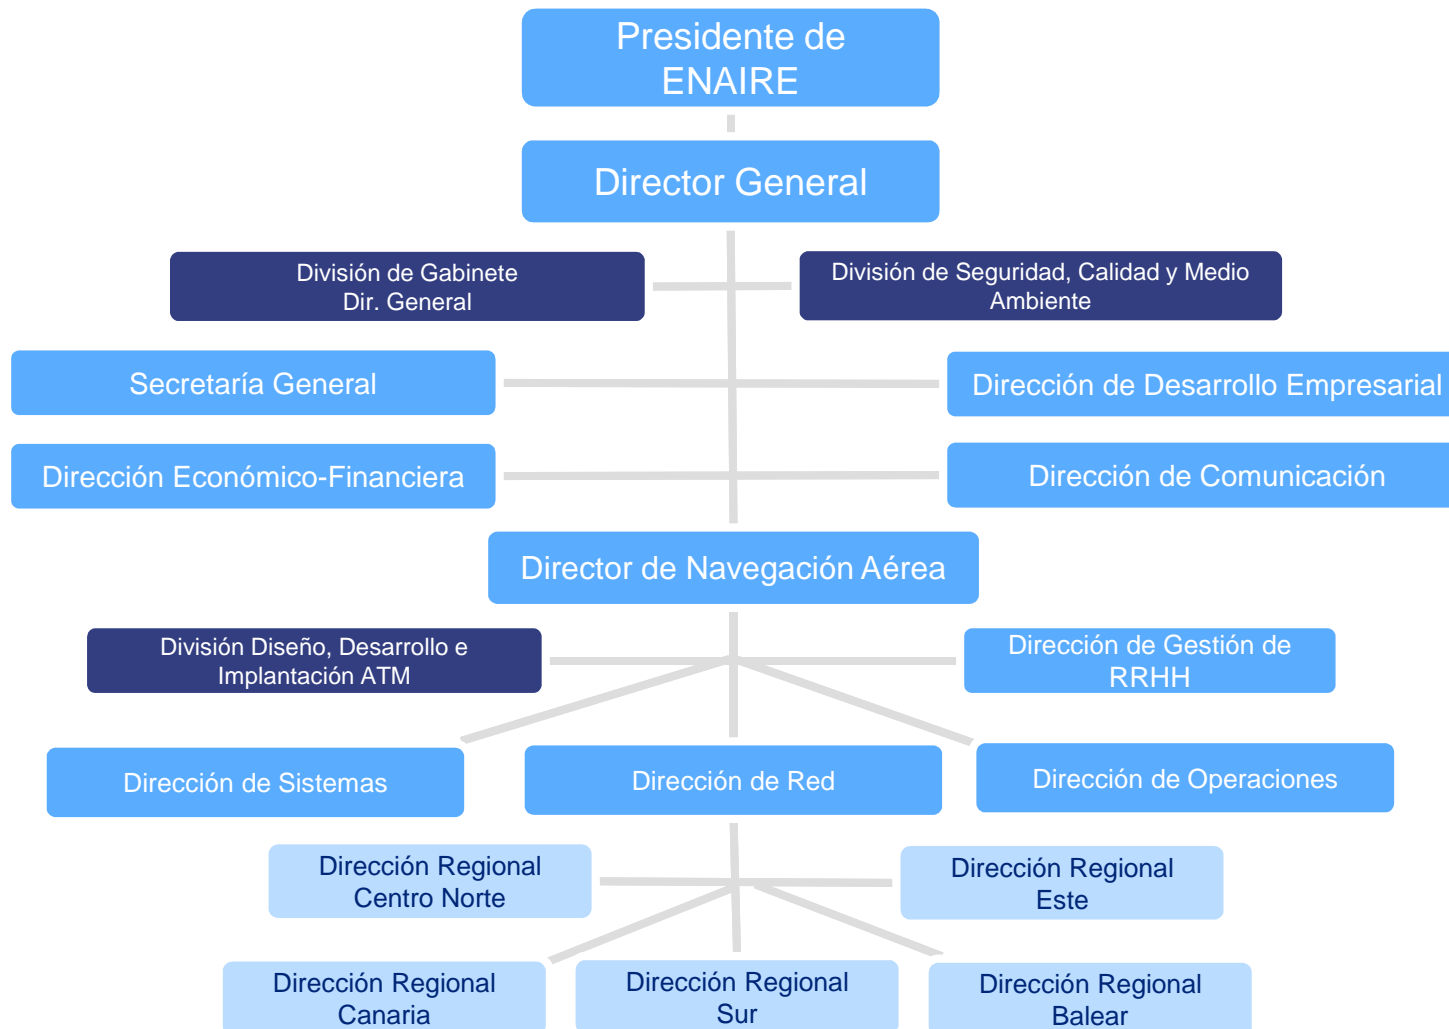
Presidente de ENAIRE

Director General

División de Gabinete Dir. General

División de Seguridad, Calidad y Medio Ambiente

Secretaría General

Dirección de Desarrollo Empresarial

Dirección Económico-Financiera

Dirección de Comunicación

Director de Navegación Aérea

División Diseño, Desarrollo e Implantación ATM

Dirección de Gestión de RRHH

Dirección de Sistemas

Dirección de Red

Dirección de Operaciones

Dirección Regional Centro Norte

Dirección Regional Este

Dirección Regional Canaria

Dirección Regional Sur

Dirección Regional Balear